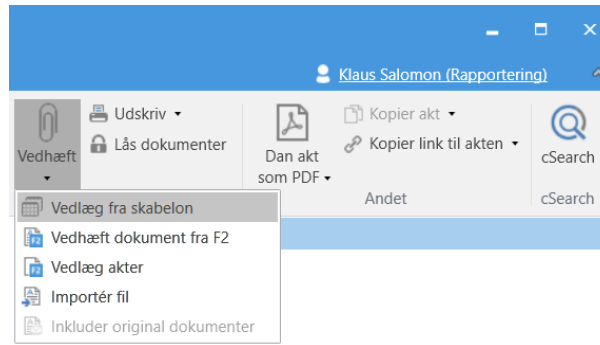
Klaus Salomon (Rapportering)

Vedhæft
Udskriv
Lås dokumenter
Dan akt som PDF
Kopier akt
Kopier link til akten
Andet
cSearch
cSearch

Vedlæg fra skabelon
Vedhæft dokument fra F2
Vedlæg akter
Importér fil
Inkluder original dokumenter